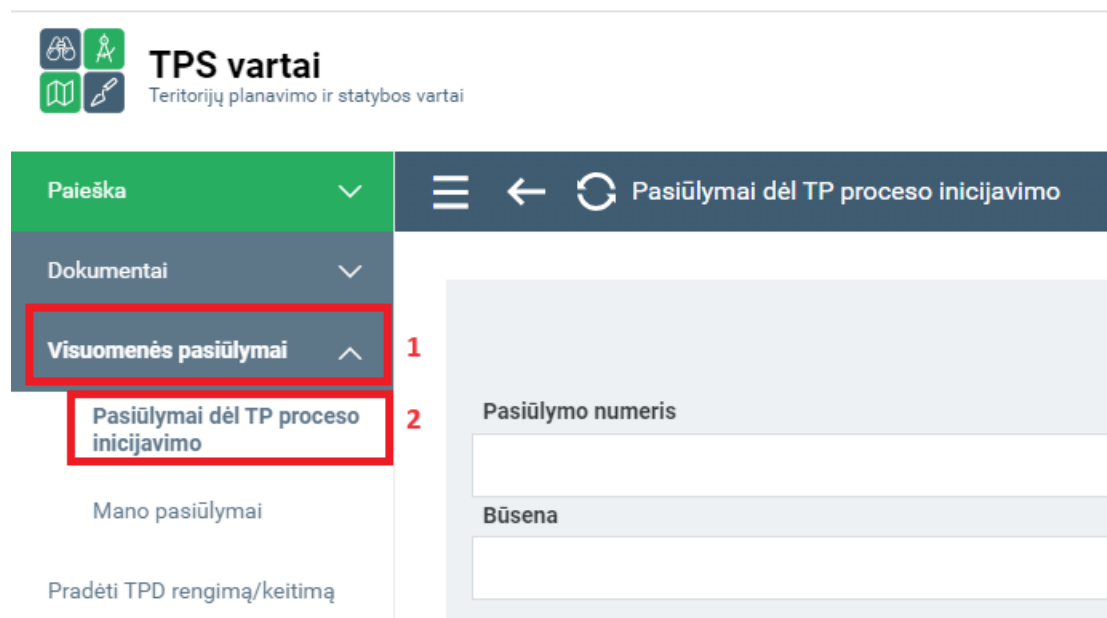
TPS vartai
Teritorijų planavimo ir statybos vartai

Paieška

Dokumentai

Visuomenės pasiūlymai

1

Pasiūlymai dėl TP proceso inicijavimo

2

Mano pasiūlymai

Pradėti TPD rengimą/keitimą

Pasiūlymai dėl TP proceso inicijavimo

Pasiūlymo numeris

Būsena